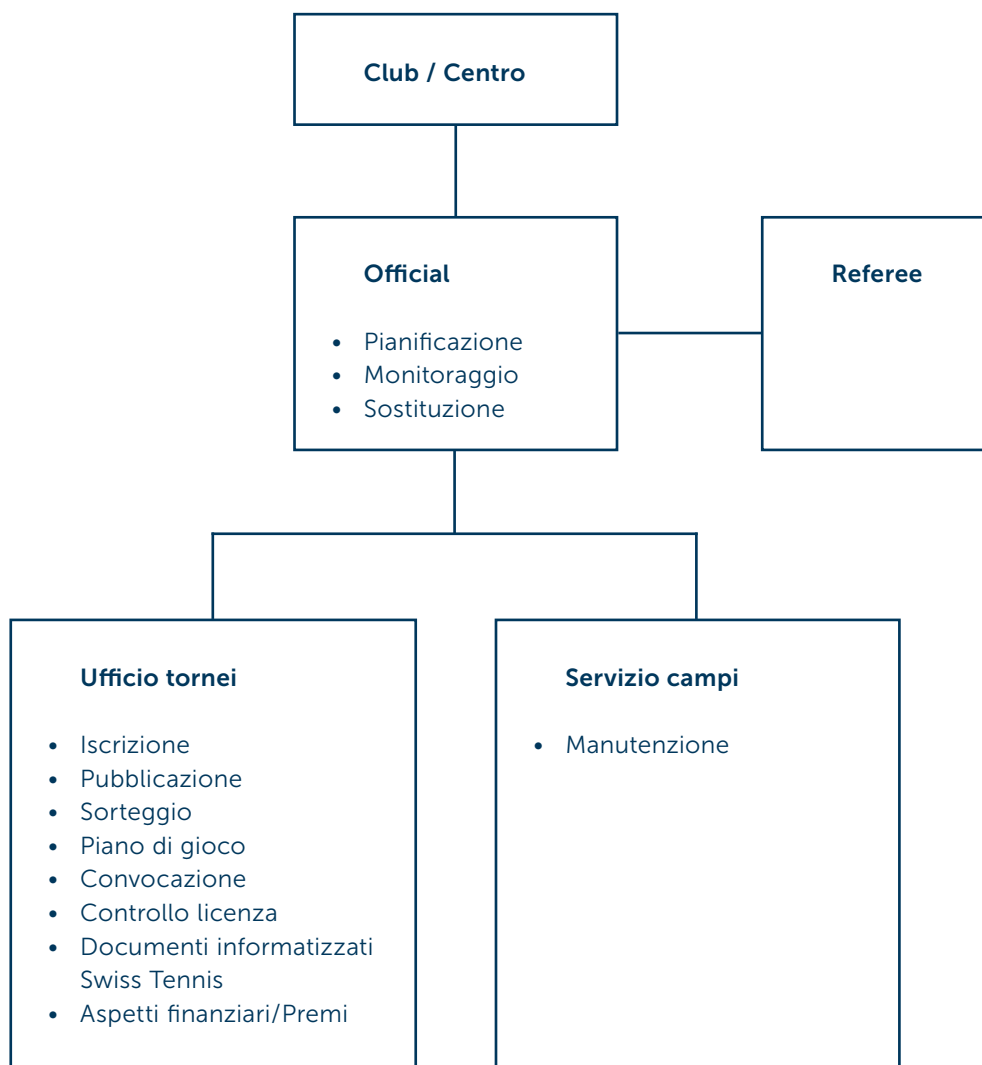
Club / Centro

Official

- Pianificazione
- Monitoraggio
- Sostituzione

Referee

Ufficio tornei

- Iscrizione
- Pubblicazione
- Sorteggio
- Piano di gioco
- Convocazione
- Controllo licenza
- Documenti informatizzati Swiss Tennis
- Aspetti finanziari/Premi

Servizio campi

- Manutenzione